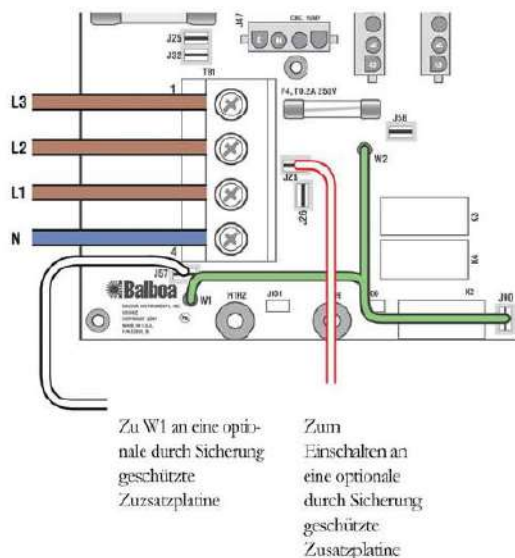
J25
J32
J47
CIRC. PUMP
TB1
1
L3
L2
L1
N
4
F4, T0.2A 250V
J58
W2
J23
J26
K3
K4
J57
Balboa
W1
HTR2
J101
J60
K2

Zu W1 an eine optionale durch Sicherung geschützte Zuzsatzplatine

Zum Einschalten an eine optionale durch Sicherung geschützte Zusatzplatine